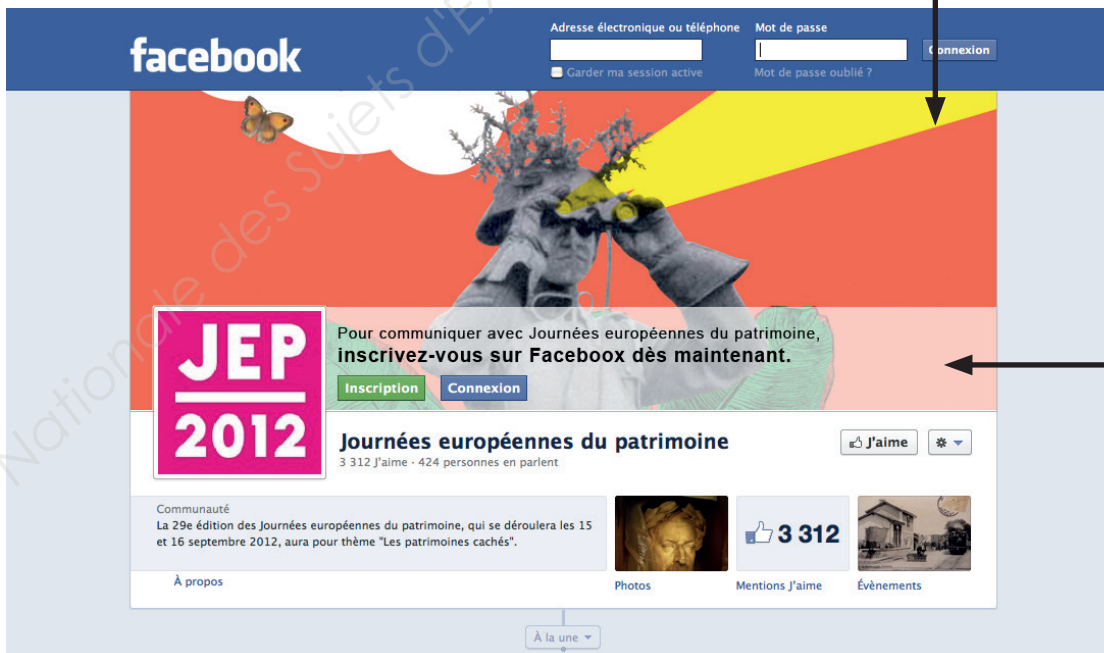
facebook

Adresse électronique ou téléphone

Mot de passe

Connexion

Garder ma session active

Mot de passe oublié ?

Nationale des Sujets d'E

JEP 2012

Pour communiquer avec Journées européennes du patrimoine, inscrivez-vous sur Faceboox dès maintenant.

Inscription

Connexion

Journées européennes du patrimoine

3 312 J'aime · 424 personnes en parlent

J'aime

Communauté

La 29e édition des Journées européennes du patrimoine, qui se déroulera les 15 et 16 septembre 2012, aura pour thème "Les patrimoines cachés".

À propos

3 312

Photos

Mentions J'aime

Évènements

À la une